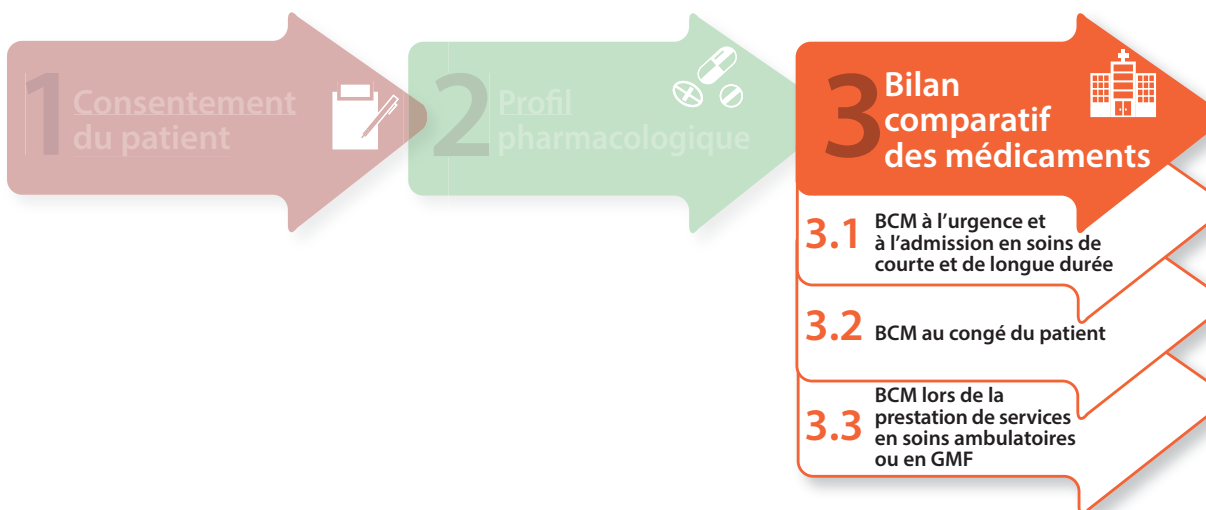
1 Consentement du patient

2 Profil pharmacologique

3 Bilan comparatif des médicaments

3.1 BCM à l'urgence et à l'admission en soins de courte et de longue durée

3.2 BCM au congé du patient

3.3 BCM lors de la prestation de services en soins ambulatoires ou en GMF